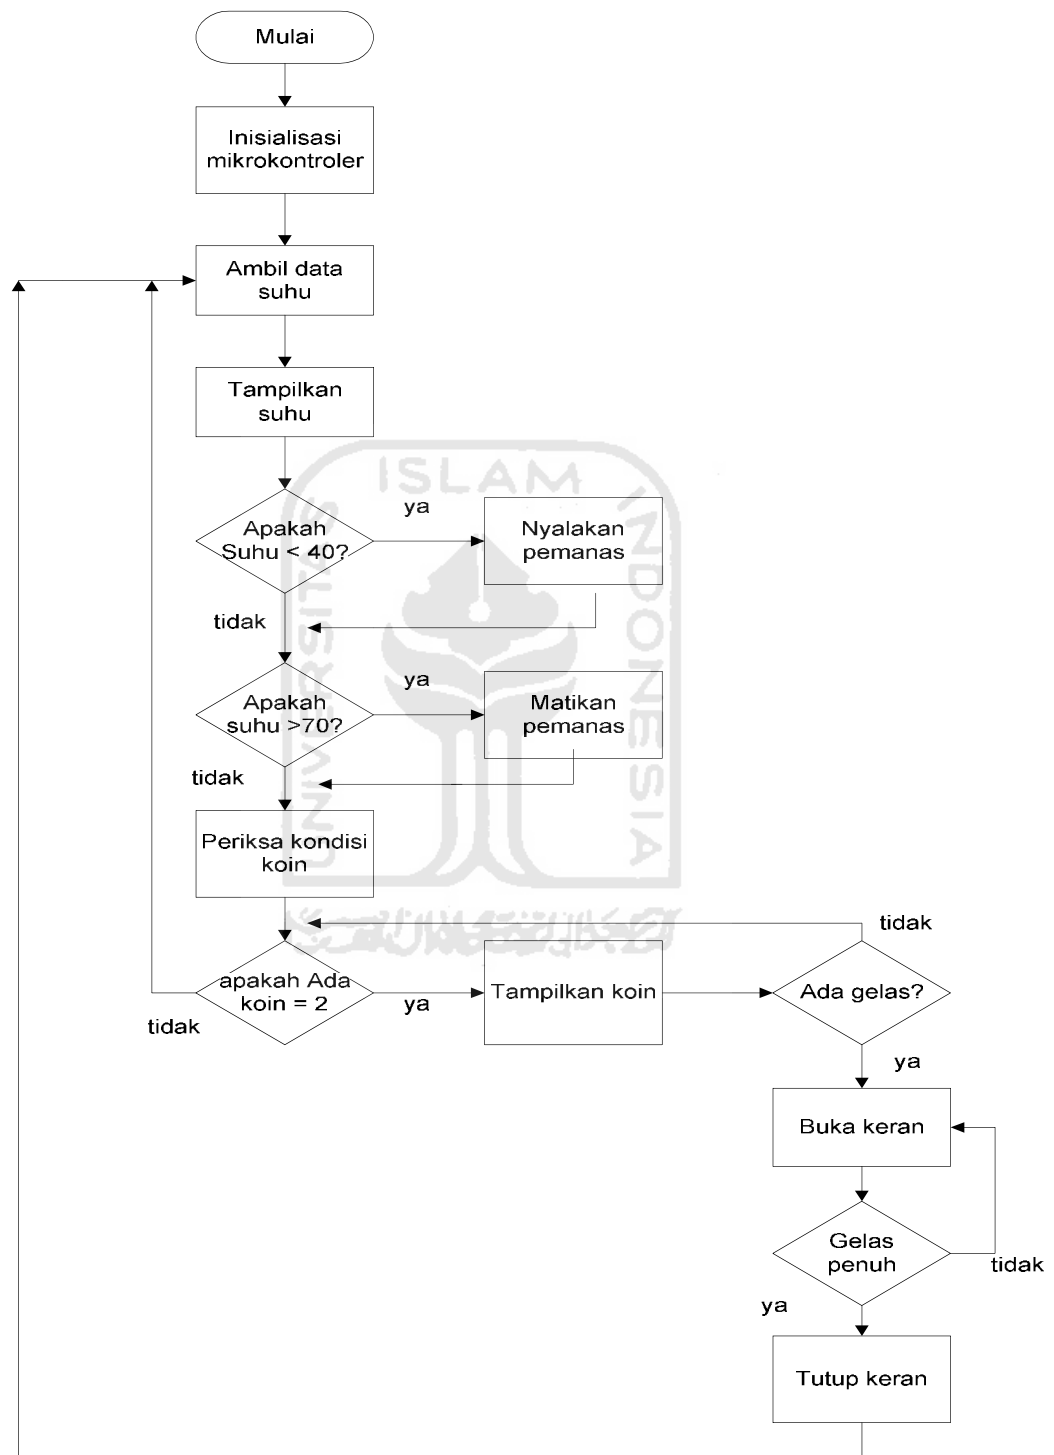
Mulai

Inisialisasi mikrokontroler

Ambil data suhu

Tampilkan suhu

Apakah Suhu < 40?

ya

Nyalakan pemanas

tidak

Apakah suhu >70?

ya

Matikan pemanas

tidak

Periksa kondisi koin

tidak

apakah Ada koin = 2

ya

Tampilkan koin

Ada gelas?

tidak

ya

Buka keran

Gelas penuh

tidak

ya

Tutup keran

ISLAM INDONESIA UNIVERSITAS